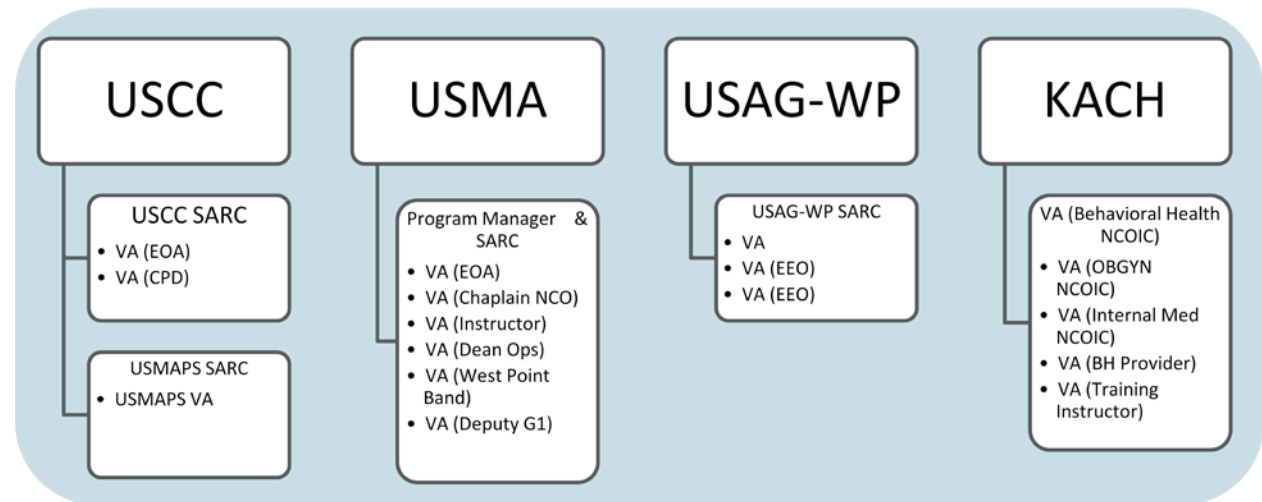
USCC

USCC SARC

- VA (EOA)
- VA (CPD)

USMAPS SARC

- USMAPS VA

USMA

Program Manager & SARC

- VA (EOA)
- VA (Chaplain NCO)
- VA (Instructor)
- VA (Dean Ops)
- VA (West Point Band)
- VA (Deputy G1)

USAG-WP

USAG-WP SARC

- VA
- VA (EEO)
- VA (EEO)

KACH

VA (Behavioral Health NCOIC)

- VA (OBGYN NCOIC)
- VA (Internal Med NCOIC)
- VA (BH Provider)
- VA (Training Instructor)